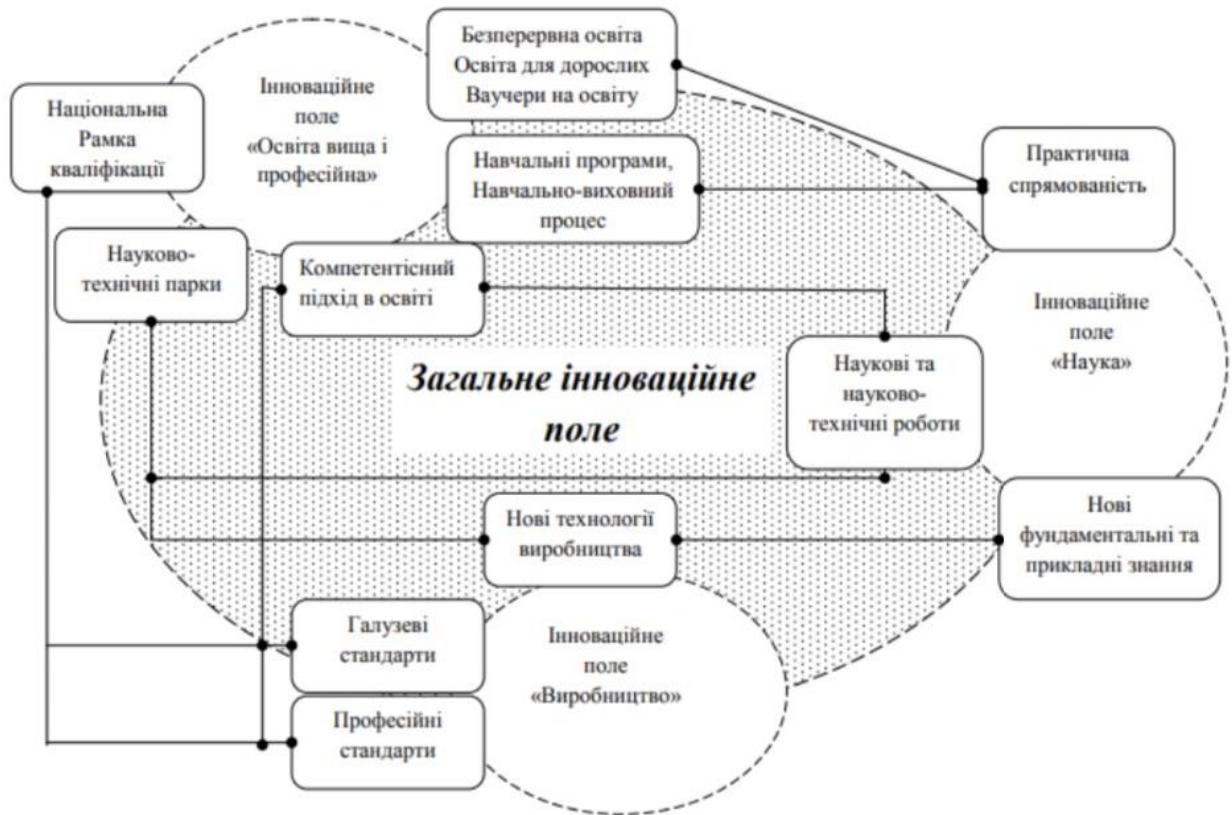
Безперервна освіта
Освіта для дорослих
Ваучери на освіту

Національна Рамка кваліфікації

Інноваційне поле «Освіта вища і професійна»

Навчальні програми, Навчально-виховний процес

Практична спрямованість

Науково-технічні парки

Компетентісний підхід в освіті

Інноваційне поле «Наука»

Загальне інноваційне поле

Наукові та науково-технічні роботи

Нові технології виробництва

Нові фундаментальні та прикладні знання

Галузеві стандарти

Інноваційне поле «Виробництво»

Професійні стандарти